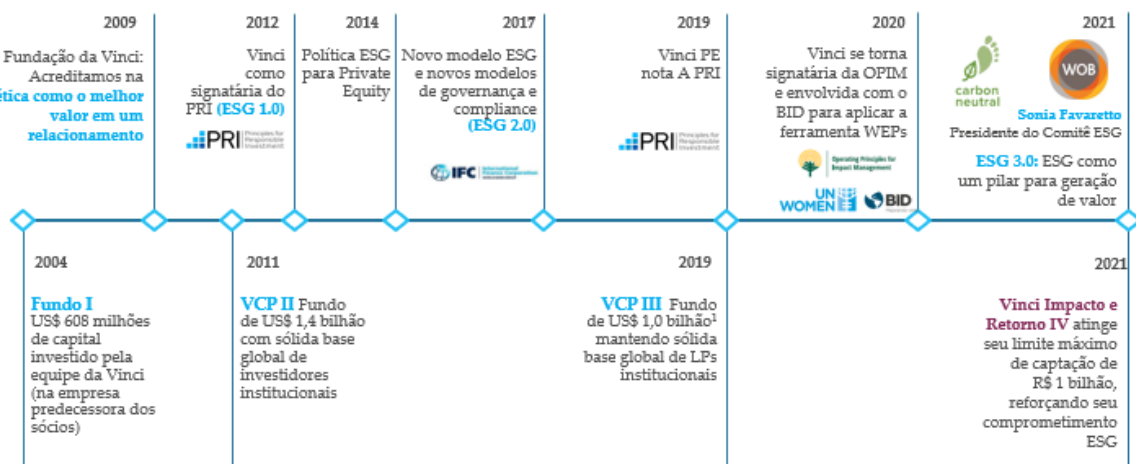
2009

Fundação da Vinci: Acreditamos na ética como o melhor valor em um relacionamento

2012

Vinci como signatária do PRI (ESG 1.0)

PRI Principles for Responsible Investment

2014

Política ESG para Private Equity

2017

Novo modelo ESG e novos modelos de governança e compliance (ESG 2.0)

IFC International Finance Corporation

2019

Vinci PE nota A PRI

PRI Principles for Responsible Investment

2020

Vinci se torna signatária da OPIM e envolvida com o BID para aplicar a ferramenta WEPs

Operating Principles for Impact Management

UN WOMEN

BID

2021

carbon neutral

WOB

Sonia Favaretto Presidente do Comitê ESG

ESG 3.0: ESG como um pilar para geração de valor

2004

Fundo I US$ 608 milhões de capital investido pela equipe da Vinci (na empresa predecessora dos sócios)

2011

VCP II Fundo de US$ 1,4 bilhão com sólida base global de investidores institucionais

2019

VCP III Fundo de US$ 1,0 bilhão$^1$ mantendo sólida base global de LPs institucionais

2021

Vinci Impacto e Retorno IV atinge seu limite máximo de captação de R$ 1 bilhão, reforçando seu comprometimento ESG